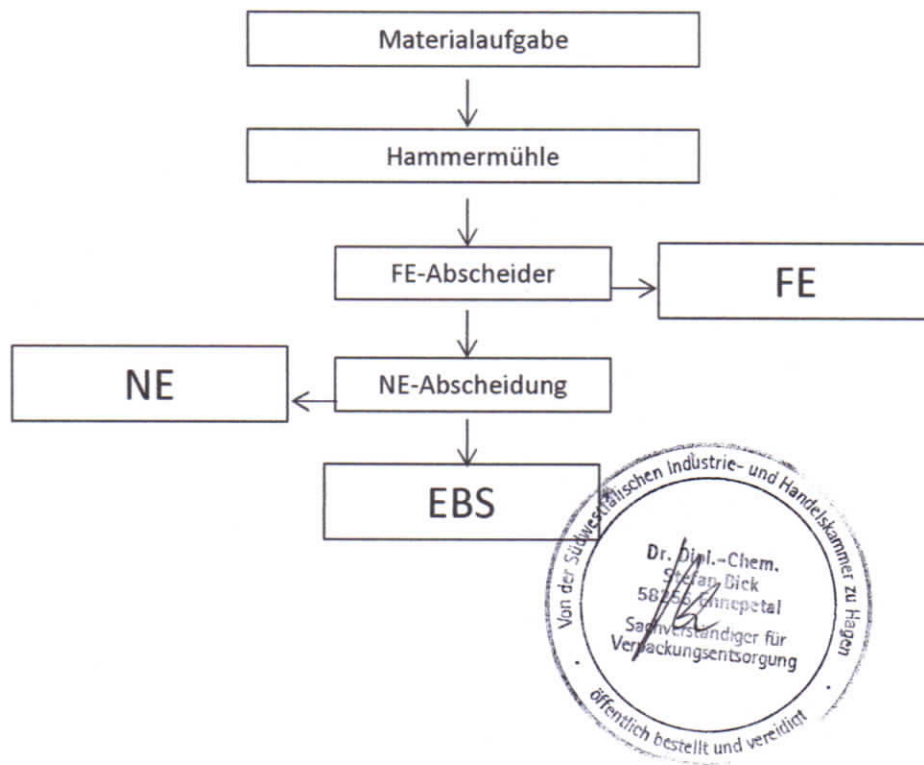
Materialaufgabe

Hammermühle

FE-Abscheider

FE

NE

NE-Abscheidung

EBS

Von der Südwestfälischen Industrie- und Handelskammer zu Hagen

Dr. Dipl.-Chem.
Stefan Dick
58256 Ennepetal
Sachverständiger für
Verpackungsentsorgung

öffentlich bestellt und vereidigt